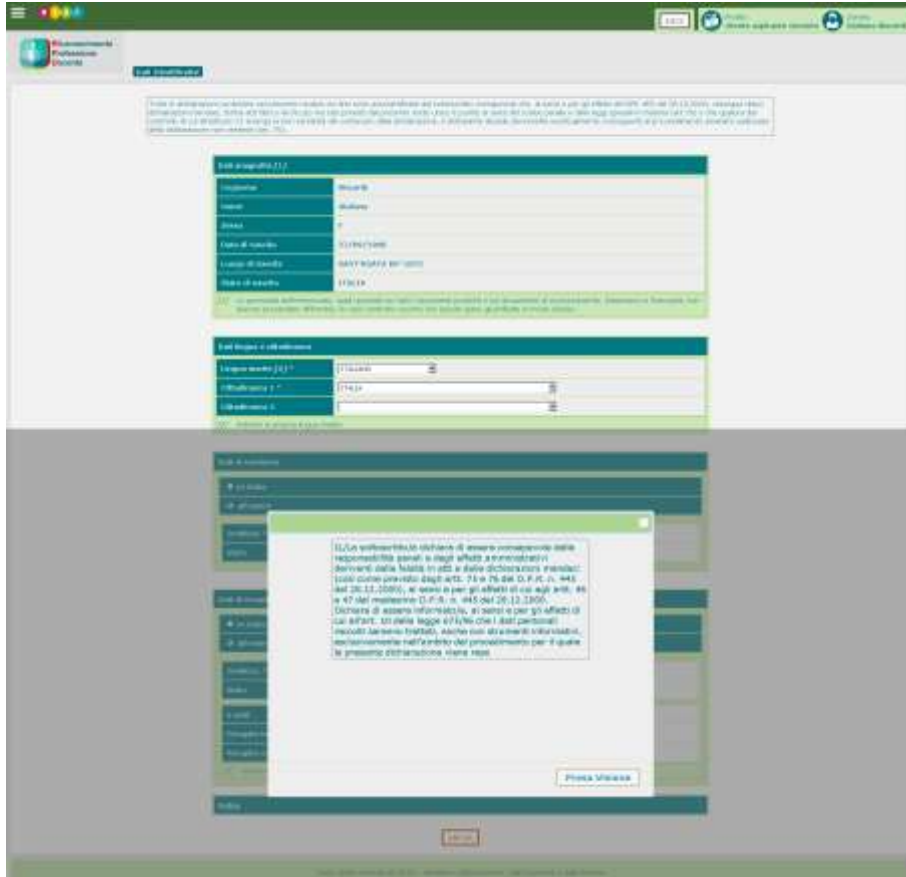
Riconoscimento Professione Docente

Dati Identificativi

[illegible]

Dati anagrafici (1)

| Cognome | Rossetti |
|---|---|
| Nome | Giuliano |
| Sesso | F |
| Data di nascita | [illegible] |
| Luogo di nascita | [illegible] |
| Stato di nascita | ITALIA |

(1) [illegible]

Dati lingua e cittadinanza

| Lingua madre (2) * | ITALIANO |
|---|---|
| Cittadinanza 1 * | ITALIA |
| Cittadinanza 2 | |

(2) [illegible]

Dati di residenza

Il/La sottoscritto/a dichiara di essere consapevole delle responsabilità penali e degli effetti amministrativi derivanti dalla falsità in atti e dalle dichiarazioni mendaci (così come previsto dagli artt. 75 e 76 del D.P.R. n. 445 del 28.12.2000), ai sensi e per gli effetti di cui agli artt. 46 e 47 del medesimo D.P.R. n. 445 del 28.12.2000. Dichiara di essere informato/a, ai sensi e per gli effetti di cui all'art. 10 della legge 675/96 che i dati personali raccolti saranno trattati, anche con strumenti informatici, esclusivamente nell'ambito del procedimento per il quale la presente dichiarazione viene resa.

Presa Visione

ESCI